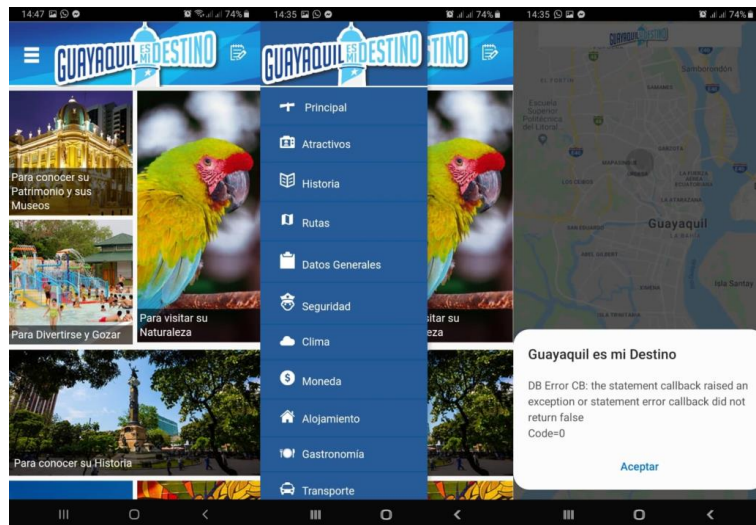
14:47 74%

GUAYAQUIL ES MI DESTINO

Para conocer su Patrimonio y sus Museos

Para visitar su Naturaleza

Para Divertirse y Gozar

Para conocer su Historia

14:35 74%

GUAYAQUIL ES MI DESTINO

Principal

Atractivos

Historia

Rutas

Datos Generales

Seguridad

Clima

Moneda

Alojamiento

Gastronomía

Transporte

eza

14:35 74%

Samborondón

Escuela Superior Politécnica del Litoral

Guayaquil

Isla Santay

Guayaquil es mi Destino

DB Error CB: the statement callback raised an exception or statement error callback did not return false
Code=0

Aceptar